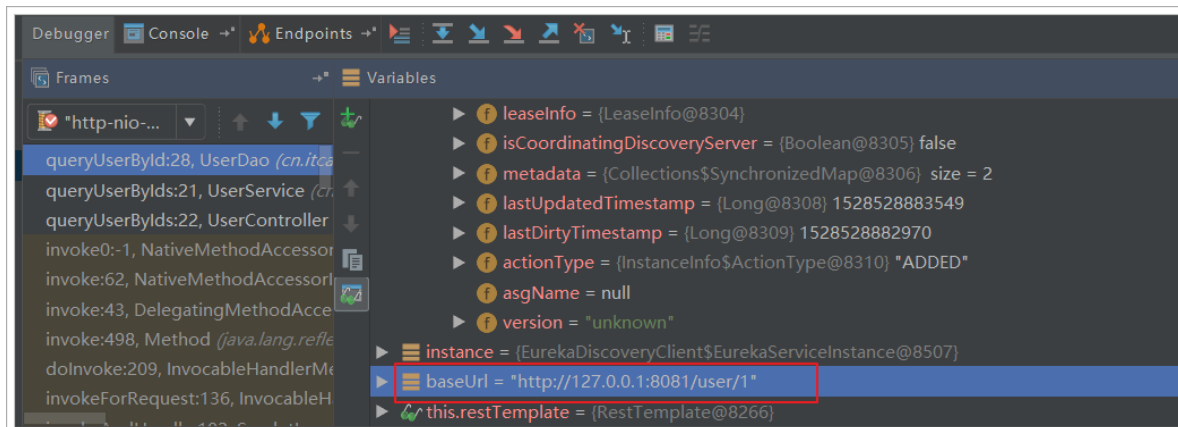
Debugger Console Endpoints

Frames

Variables

"http-nio-...

queryUserById:28, UserDao (cn.itca

queryUserByIds:21, UserService (cn

queryUserByIds:22, UserController

invoke0:-1, NativeMethodAccessor

invoke:62, NativeMethodAccessorI

invoke:43, DelegatingMethodAcce

invoke:498, Method (java.lang.refle

doInvoke:209, InvocableHandlerMe

invokeForRequest:136, InvocableH

f leaseInfo = {LeaseInfo@8304}

f isCoordinatingDiscoveryServer = {Boolean@8305} false

f metadata = {Collections$SynchronizedMap@8306} size = 2

f lastUpdatedTimestamp = {Long@8308} 1528528883549

f lastDirtyTimestamp = {Long@8309} 1528528882970

f actionType = {InstanceInfo$ActionType@8310} "ADDED"

f asgName = null

f version = "unknown"

instance = {EurekaDiscoveryClient$EurekaServiceInstance@8507}

baseUrl = "http://127.0.0.1:8081/user/1"

this.restTemplate = {RestTemplate@8266}